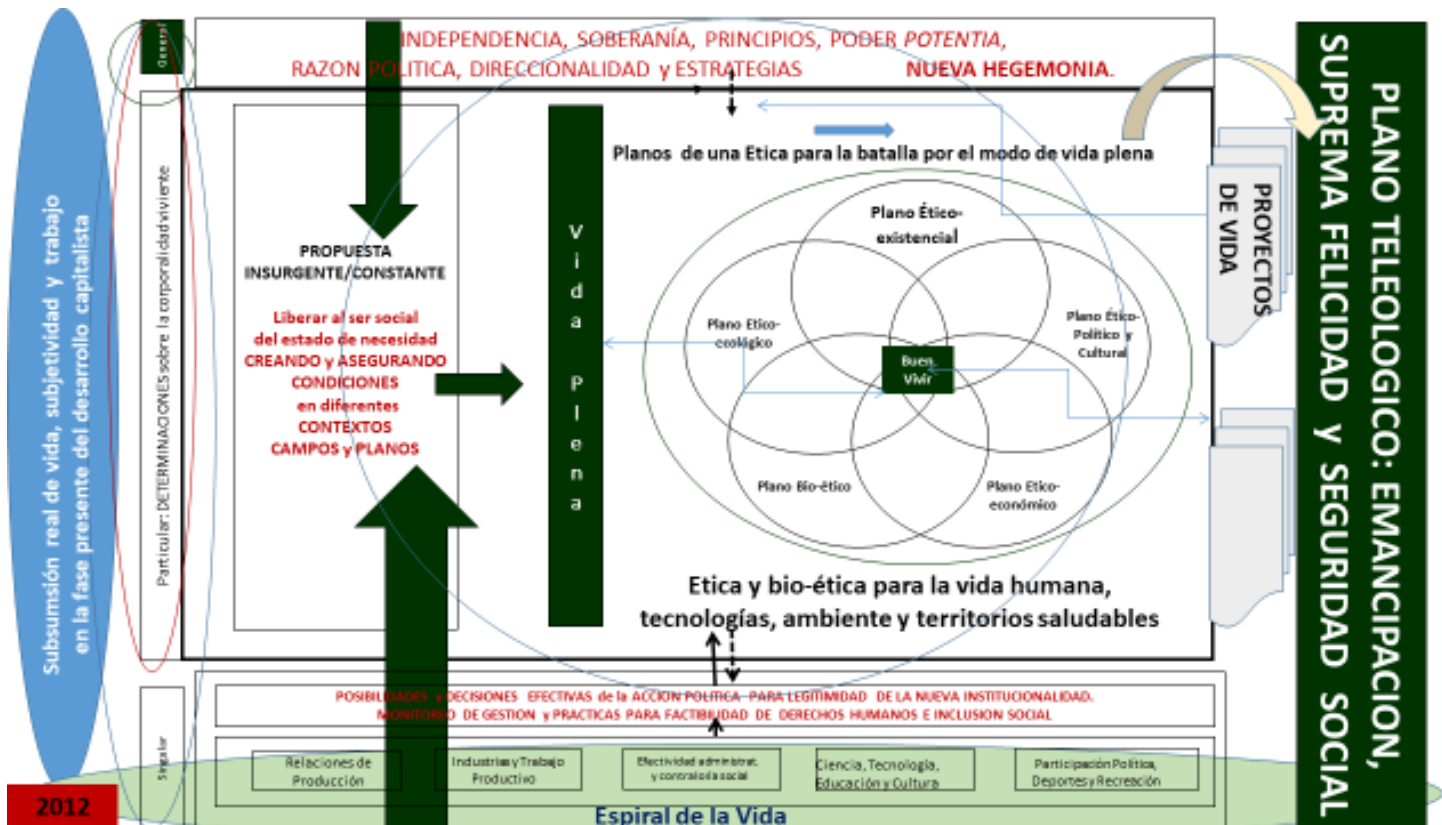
Subsumsión real de vida, subjetividad y trabajo en la fase presente del desarrollo capitalista

General

INDEPENDENCIA, SOBERANÍA, PRINCIPIOS, PODER *POTENTIA*, RAZON POLITICA, DIRECCIONALIDAD y ESTRATEGIAS NUEVA HEGEMONIA.

Particular: DETERMINACIONES sobre la corporalidad viviente

PROPUESTA INSURGENTE/CONSTANTE

Liberar al ser social del estado de necesidad CREANDO y ASEGURANDO CONDICIONES en diferentes CONTEXTOS CAMPOS y PLANOS

V i d a P l e n a

Planos de una Etica para la batalla por el modo de vida plena

Plano Ético-existencial

Plano Ético-ecológico

Plano Ético-Político y Cultural

Buen Vivir

Plano Bio-ético

Plano Etico-económico

Etica y bio-ética para la vida humana, tecnologías, ambiente y territorios saludables

PROYECTOS DE VIDA

PLANO TELEOLOGICO: EMANCIPACION, SUPREMA FELICIDAD Y SEGURIDAD SOCIAL

Singular

POSIBILIDADES y DECISIONES EFECTIVAS de la ACCION POLITICA PARA LEGITIMIDAD DE LA NUEVA INSTITUCIONALIDAD.
MONITOREO DE GESTION y PRACTICAS PARA FACTIBILIDAD DE DERECHOS HUMANOS E INCLUSION SOCIAL

| Relaciones de Producción | Industrias y Trabajo Productivo | Efectividad administrat. y contraloría social | Ciencia, Tecnología, Educación y Cultura | Participación Política, Deportes y Recreación |
|---|---|---|---|---|

2012

Espiral de la Vida